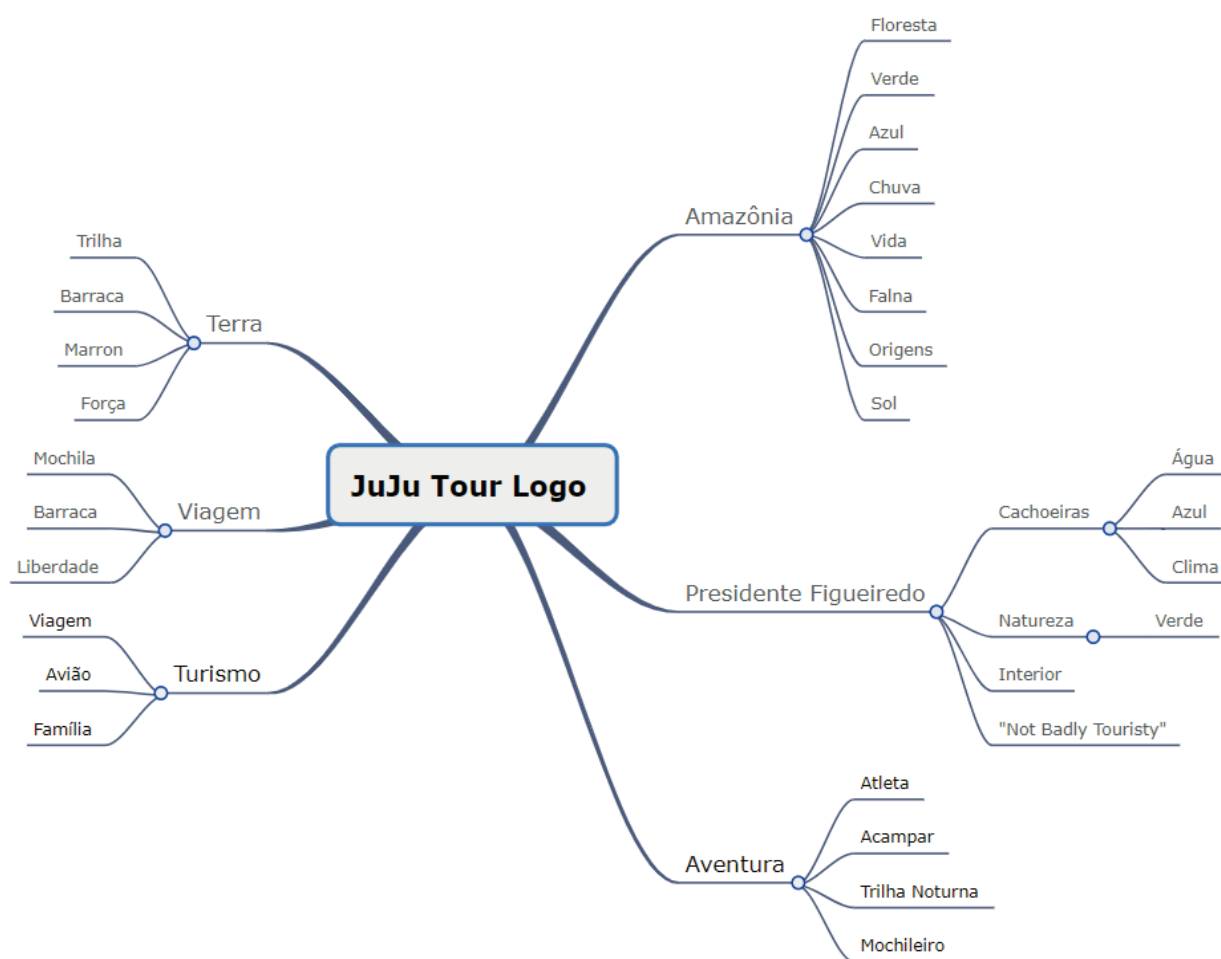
JuJu Tour Logo

Amazônia
Floresta
Verde
Azul
Chuva
Vida
Falna
Origens
Sol

Presidente Figueiredo
Cachoeiras
Água
Azul
Clima
Natureza
Verde
Interior
"Not Badly Touristy"

Aventura
Atleta
Acampar
Trilha Noturna
Mochileiro

Terra
Trilha
Barraca
Marron
Força

Viagem
Mochila
Barraca
Liberdade

Turismo
Viagem
Avião
Família